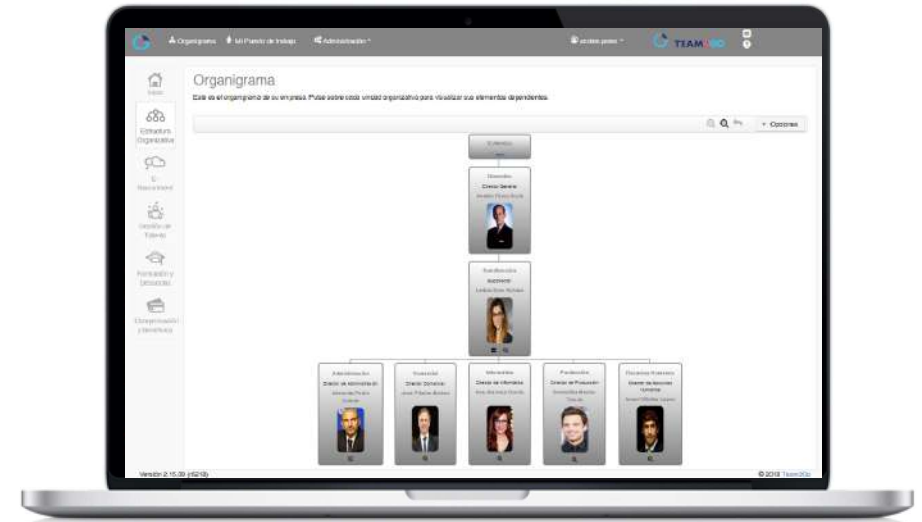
Organigrama Mi Puesto de trabajo Administración

Organigrama

Este es el organigrama de su empresa. Pulse sobre cada unidad organizativa para visualizar sus elementos dependientes.

Opciones

Inicio

Estructura Organizativa

Gestión de Talento

Formación y Desarrollo

Compensación y Beneficios

Dirección

Director General

Administración

Director de Administración

Comercial

Director Comercial

Marketing

Director de Marketing

Producción

Director de Producción

Recursos Humanos

Director de Recursos Humanos

Versión 2.15.39 (r5218)

© 2018 Team2Go